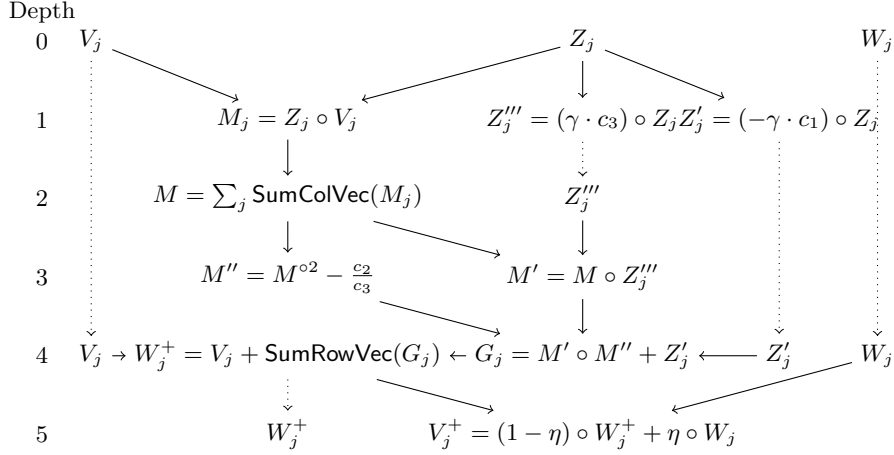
Depth

0 $V_j$ $Z_j$ $W_j$

1 $M_j = Z_j \circ V_j$ $Z_j''' = (\gamma \cdot c_3) \circ Z_j Z_j' = (-\gamma \cdot c_1) \circ Z_j$

2 $M = \sum_j \mathsf{SumColVec}(M_j)$ $Z_j'''$

3 $M'' = M^{\circ 2} - \frac{c_2}{c_3}$ $M' = M \circ Z_j'''$

4 $V_j \rightarrow W_j^+ = V_j + \mathsf{SumRowVec}(G_j) \leftarrow G_j = M' \circ M'' + Z_j' \longleftarrow Z_j'$ $W_j$

5 $W_j^+$ $V_j^+ = (1-\eta) \circ W_j^+ + \eta \circ W_j$